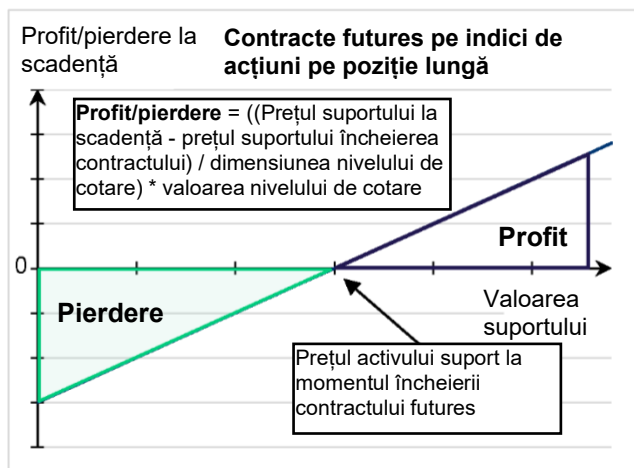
Profit/pierdere la scadență

Contracte futures pe indici de acțiuni pe poziție lungă

**Profit/pierdere** = ((Prețul suportului la scadență - prețul suportului încheierea contractului) / dimensiunea nivelului de cotare) * valoarea nivelului de cotare

Profit

0

Pierdere

Valoarea suportului

Prețul activului suport la momentul încheierii contractului futures